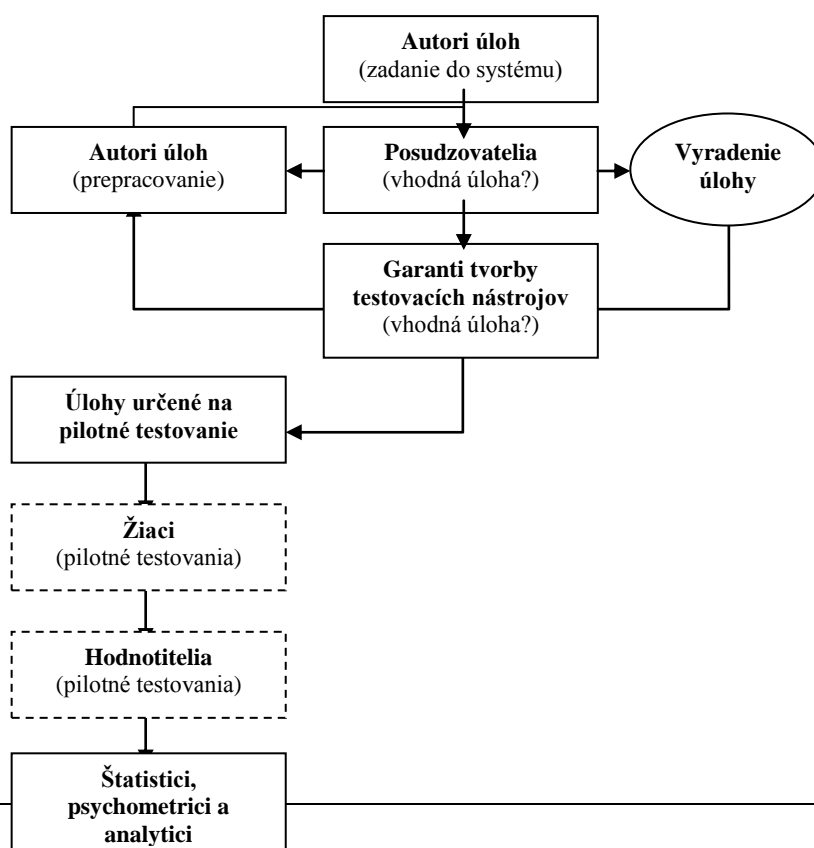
**Autori úloh**
(zadanie do systému)

**Autori úloh**
(prepracovanie)

**Posudzovatelia**
(vhodná úloha?)

**Vyradenie úlohy**

**Garanti tvorby testovacích nástrojov**
(vhodná úloha?)

**Úlohy určené na pilotné testovanie**

**Žiaci**
(pilotné testovania)

**Hodnotitelia**
(pilotné testovania)

**Štatistici, psychometrici a analytici**